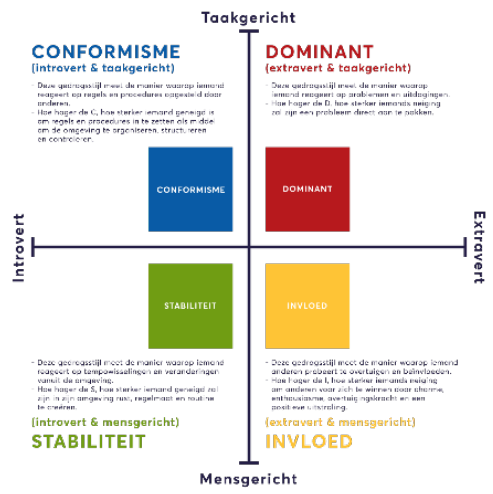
Taakgericht

CONFORMISME
(introvert & taakgericht)

- Deze gedragsstijl meet de manier waarop iemand reageert op regels en procedures opgesteld door anderen.
- Hoe hoger de C, hoe sterker iemand geneigd is om regels en procedures in te zetten als middel om de omgeving te organiseren, structureren en controleren.

DOMINANT
(extravert & taakgericht)

- Deze gedragsstijl meet de manier waarop iemand reageert op problemen en uitdagingen.
- Hoe hoger de D, hoe sterker iemands neiging zal zijn een probleem direct aan te pakken.

CONFORMISME

DOMINANT

Introvert

Extravert

STABILITEIT

INVLOED

- Deze gedragsstijl meet de manier waarop iemand reageert op tempowisselingen en veranderingen vanuit de omgeving.
- Hoe hoger de S, hoe sterker iemand geneigd zal zijn in zijn omgeving rust, regelmaat en routine te creëren.

(introvert & mensgericht)
STABILITEIT

- Deze gedragsstijl meet de manier waarop iemand anderen probeert te overtuigen en beïnvloeden.
- Hoe hoger de I, hoe sterker iemands neiging om anderen voor zich te winnen door charme, enthousiasme, overtuigingskracht en een positieve uitstraling.

(extravert & mensgericht)
INVLOED

Mensgericht